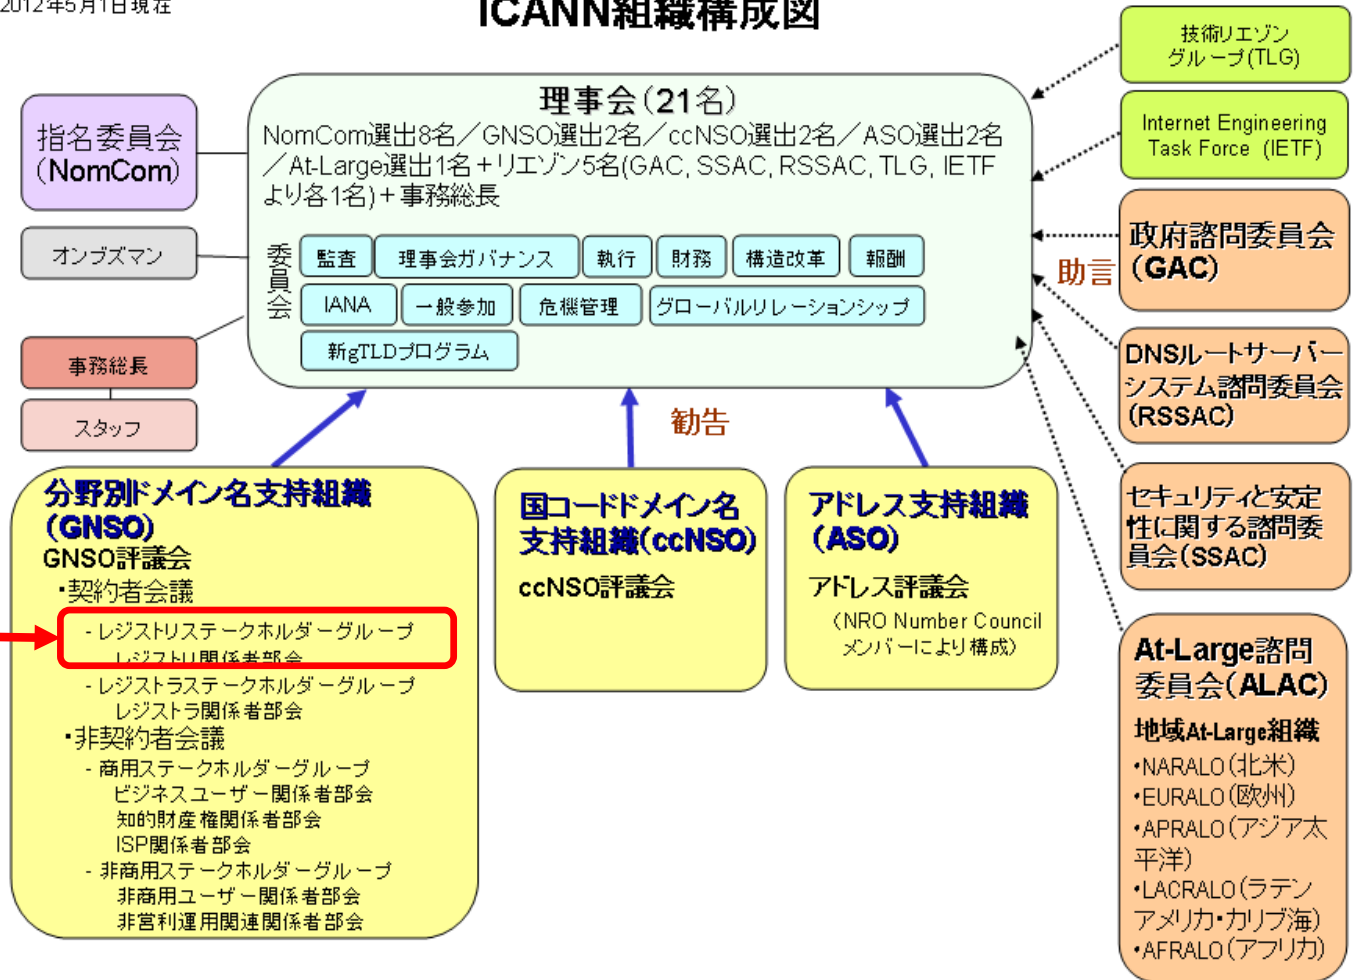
2012年5月1日現在

ICANN組織構成図

理事会(21名)
NomCom選出8名/GNSO選出2名/ccNSO選出2名/ASO選出2名/At-Large選出1名+リエゾン5名(GAC, SSAC, RSSAC, TLG, IETFより各1名)+事務総長

委員会
| 監査 | 理事会ガバナンス | 執行 | 財務 | 構造改革 | 報酬 |
|---|---|---|---|---|---|
| IANA | 一般参加 | 危機管理 | グローバルリレーションシップ | | |
| 新gTLDプログラム | | | | | |

指名委員会(NomCom)

オンブズマン

事務総長

スタッフ

技術リエゾングループ(TLG)

Internet Engineering Task Force (IETF)

助言

政府諮問委員会(GAC)

DNSルートサーバーシステム諮問委員会(RSSAC)

セキュリティと安定性に関する諮問委員会(SSAC)

At-Large諮問委員会(ALAC)
地域At-Large組織
・NARALO(北米)
・EURALO(欧州)
・APRALO(アジア太平洋)
・LACRALO(ラテンアメリカ・カリブ海)
・AFRALO(アフリカ)

勧告

分野別ドメイン名支持組織(GNSO)
GNSO評議会
・契約者会議
- レジストリステークホルダーグループ
レジストリ関係者部会
- レジストラステークホルダーグループ
レジストラ関係者部会
・非契約者会議
- 商用ステークホルダーグループ
ビジネスユーザー関係者部会
知的財産権関係者部会
ISP関係者部会
- 非商用ステークホルダーグループ
非商用ユーザー関係者部会
非営利運用関連関係者部会

国コードドメイン名支持組織(ccNSO)
ccNSO評議会

アドレス支持組織(ASO)
アドレス評議会
(NRO Number Councilメンバーにより構成)